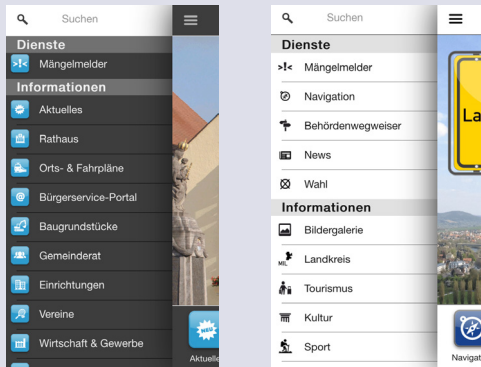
Suchen

Dienste

Mängelmelder

Informationen

Aktuelles

Rathaus

Orts- & Fahrpläne

Bürgerservice-Portal

Baugrundstücke

Gemeinderat

Einrichtungen

Vereine

Wirtschaft & Gewerbe

NEU

Aktuelle

Suchen

Dienste

Mängelmelder

Navigation

Behördenwegweiser

News

Wahl

Informationen

Bildergalerie

Landkreis

Tourismus

Kultur

Sport

La

Navigat